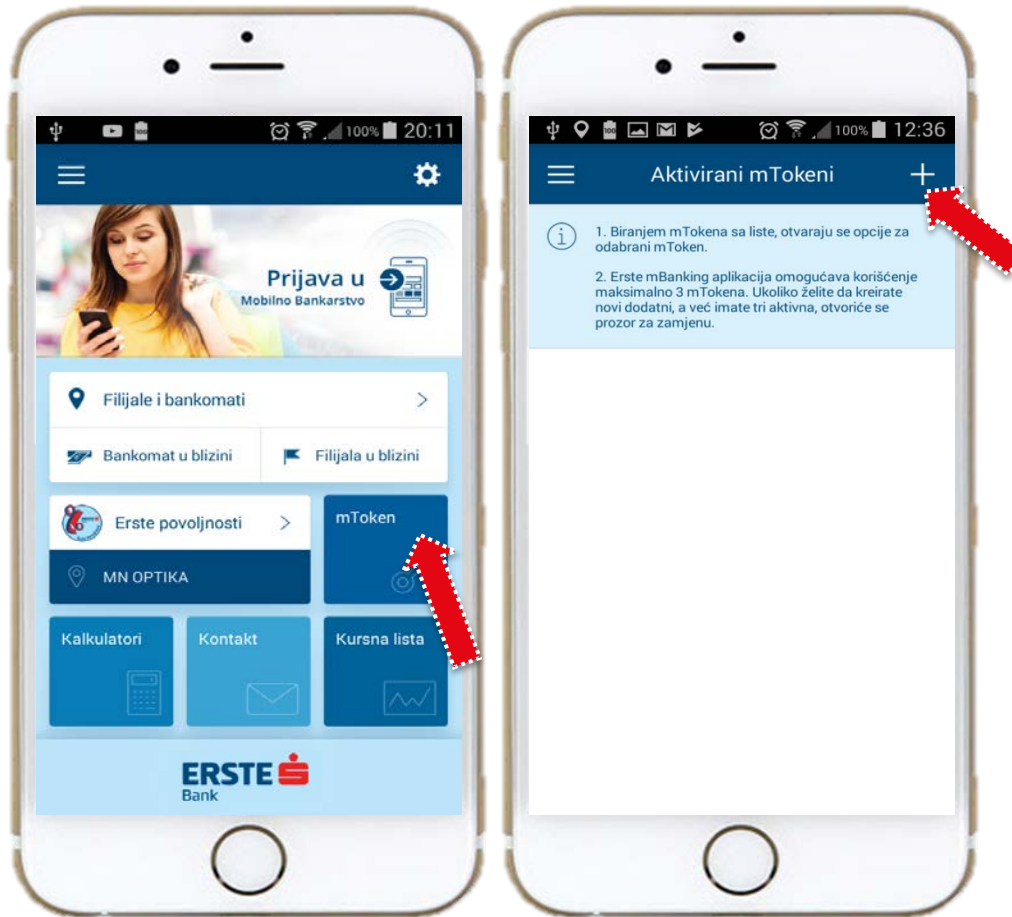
100% 20:11

Prijava u
Mobilno Bankarstvo

Filijale i bankomati

Bankomat u blizini

Filijala u blizini

Erste povoljnosti

MN OPTIKA

mToken

Kalkulatori

Kontakt

Kursna lista

ERSTE
Bank

100% 12:36

Aktivirani mTokeni

1. Biranjem mTokena sa liste, otvaraju se opcije za odabrani mToken.

2. Erste mBanking aplikacija omogućava korišćenje maksimalno 3 mTokena. Ukoliko želite da kreirate novi dodatni, a već imate tri aktivna, otvoriće se prozor za zamjenu.